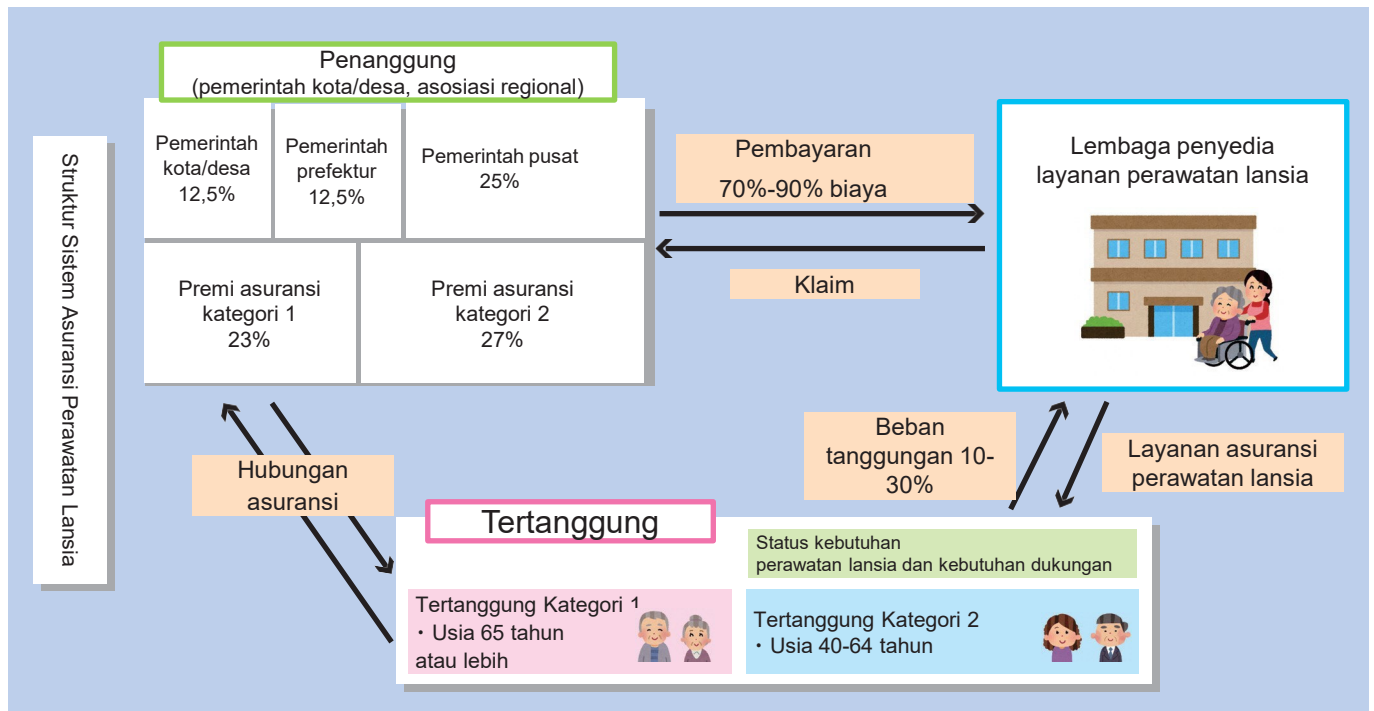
Struktur Sistem Asuransi Perawatan Lansia

Penanggung
(pemerintah kota/desa, asosiasi regional)

Pemerintah kota/desa 12,5%

Pemerintah prefektur 12,5%

Pemerintah pusat 25%

Premi asuransi kategori 1 23%

Premi asuransi kategori 2 27%

Pembayaran
70%-90% biaya

Klaim

Lembaga penyedia layanan perawatan lansia

Hubungan asuransi

Beban tanggungan 10-30%

Layanan asuransi perawatan lansia

Tertanggung

Status kebutuhan perawatan lansia dan kebutuhan dukungan

Tertanggung Kategori 1
・Usia 65 tahun atau lebih

Tertanggung Kategori 2
・Usia 40-64 tahun